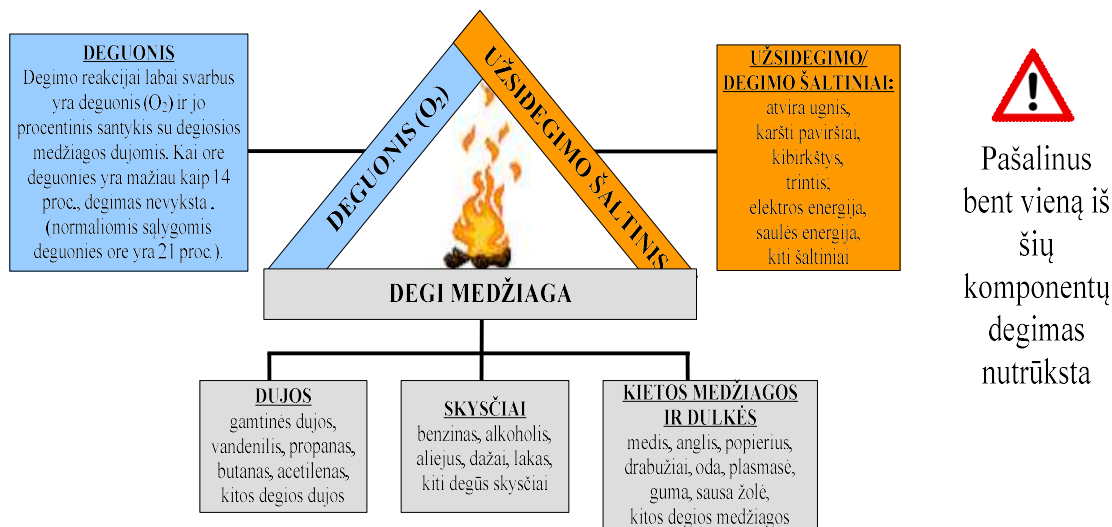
DEGUONIS
Degimo reakcijai labai svarbus yra deguonis ($O_2$) ir jo procentinis santykis su degiosios medžiagos dujomis. Kai ore deguonies yra mažiau kaip 14 proc., degimas nevyksta . (normaliomis salygomis deguonies ore yra 21 proc.).

DEGUONIS ($O_2$)

UŽSIDEGIMO ŠALTINIS

UŽSIDEGIMO/ DEGIMO ŠALTINIAI:
atvira ugnis,
karšti paviršiai,
kibirkštys,
trintis,
elektros energija,
saulės energija,
kiti šaltiniai

Pašalinus bent vieną iš šių komponentų degimas nutrūksta

DEGI MEDŽIAGA

DUJOS
gamtinės dujos, vandenilis, propanas, butanas, acetilenas, kitos degios dujos

SKYSČIAI
benzinas, alkoholis, aliejus, dažai, lakas, kiti degūs skysčiai

KIETOS MEDŽIAGOS IR DULKĖS
medis, anglis, popierius, drabužiai, oda, plasmasė, guma, sausa žolė, kitos degios medžiagos